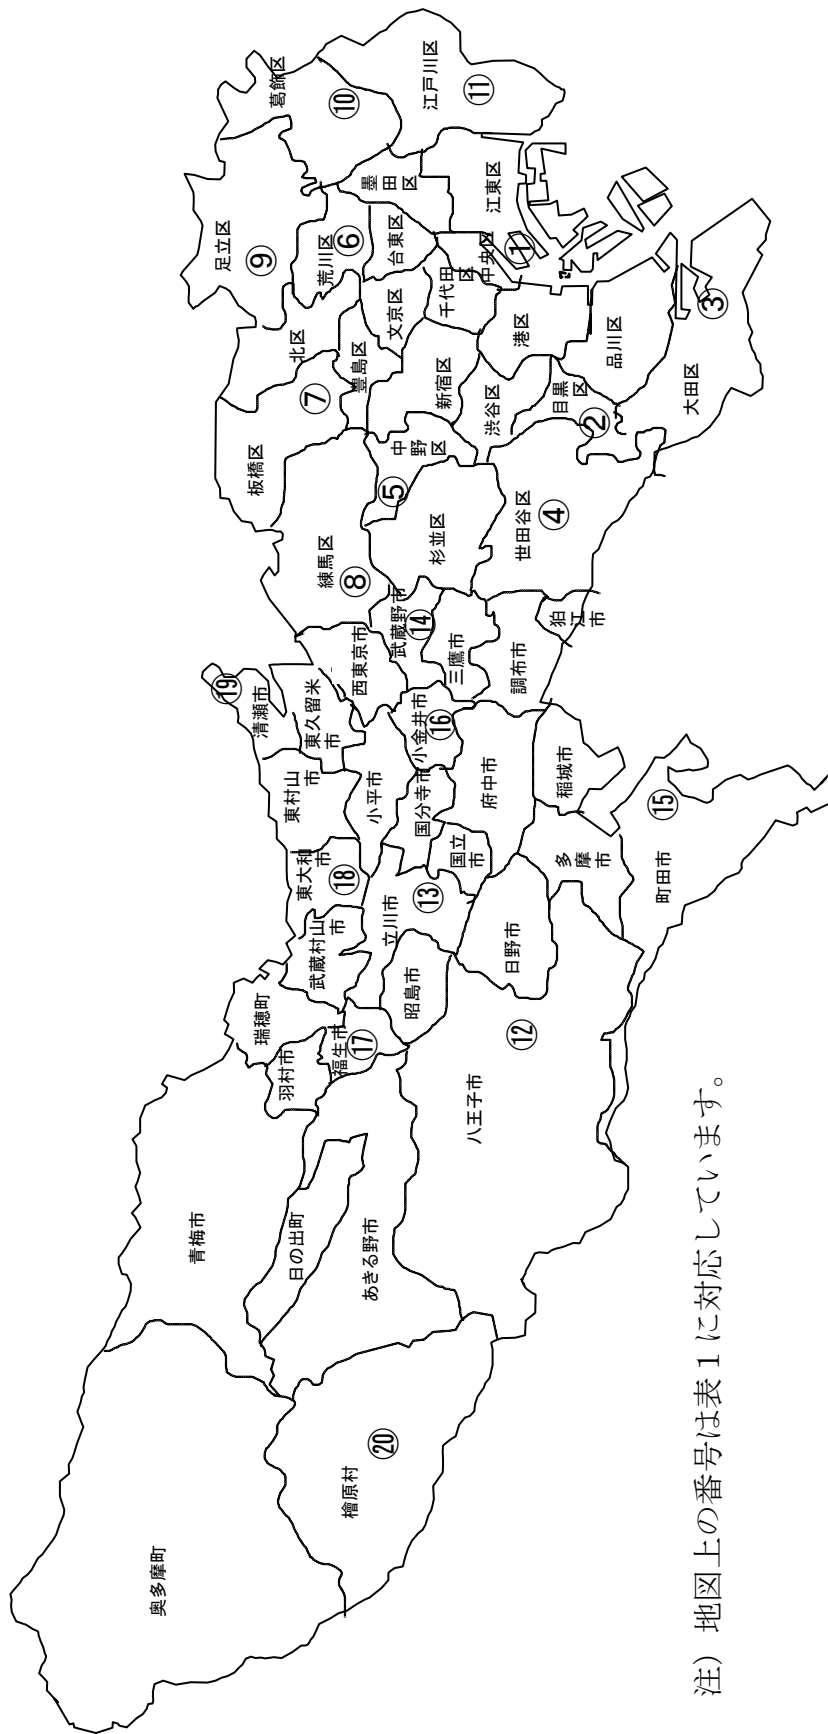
葛飾区
⑩
江戸川区
⑪
墨田区
江東区
足立区
⑨
荒川区
⑥
台東区
中央区
①
千代田区
文京区
北区
⑦
豊島区
新宿区
港区
品川区
③
大田区
目黒区
②
渋谷区
板橋区
中野区
⑤
杉並区
世田谷区
④
練馬区
⑧
武蔵野市
⑭
三鷹市
調布市
狛江市
西東京市
⑲
清瀬市
東久留米市
小金井市
⑯
府中市
稲城市
⑮
町田市
東村山市
小平市
国分寺市
国立市
多摩市
東大和市
⑱
立川市
⑬
日野市
武蔵村山市
昭島市
瑞穂町
福生市
⑰
羽村市
⑫
八王子市
青梅市
日の出町
あきる野市
檜原村
⑳
奥多摩町

注）地図上の番号は表１に対応しています。